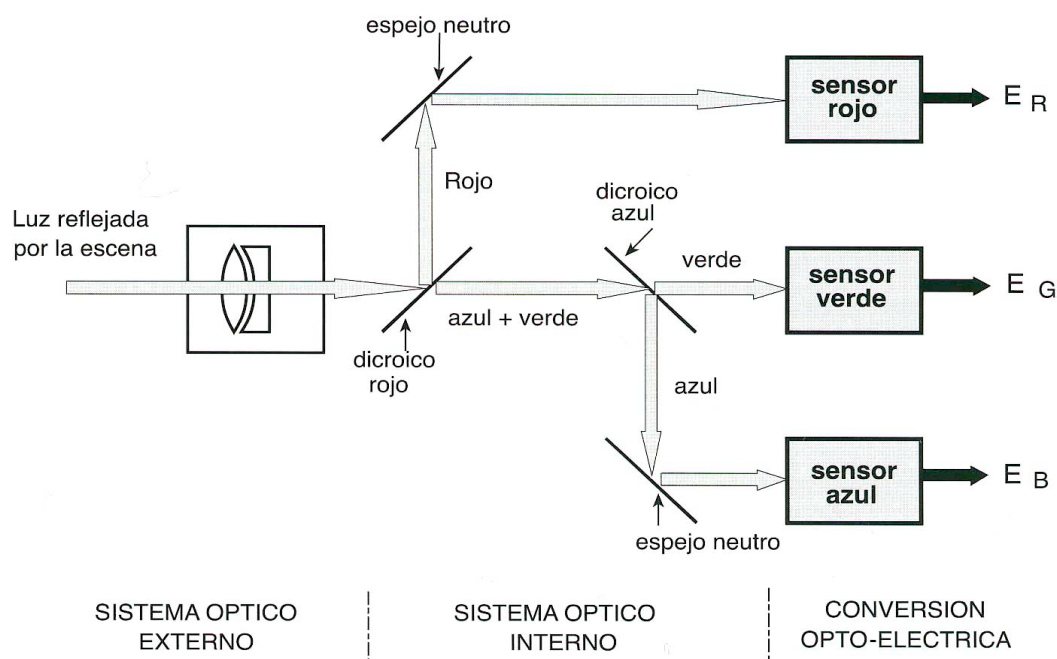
espejo neutro

sensor rojo

$E_R$

Rojo

Luz reflejada por la escena

dicroico azul

verde

sensor verde

$E_G$

azul + verde

dicroico rojo

azul

sensor azul

$E_B$

espejo neutro

SISTEMA OPTICO EXTERNO

SISTEMA OPTICO INTERNO

CONVERSION OPTO-ELECTRICA